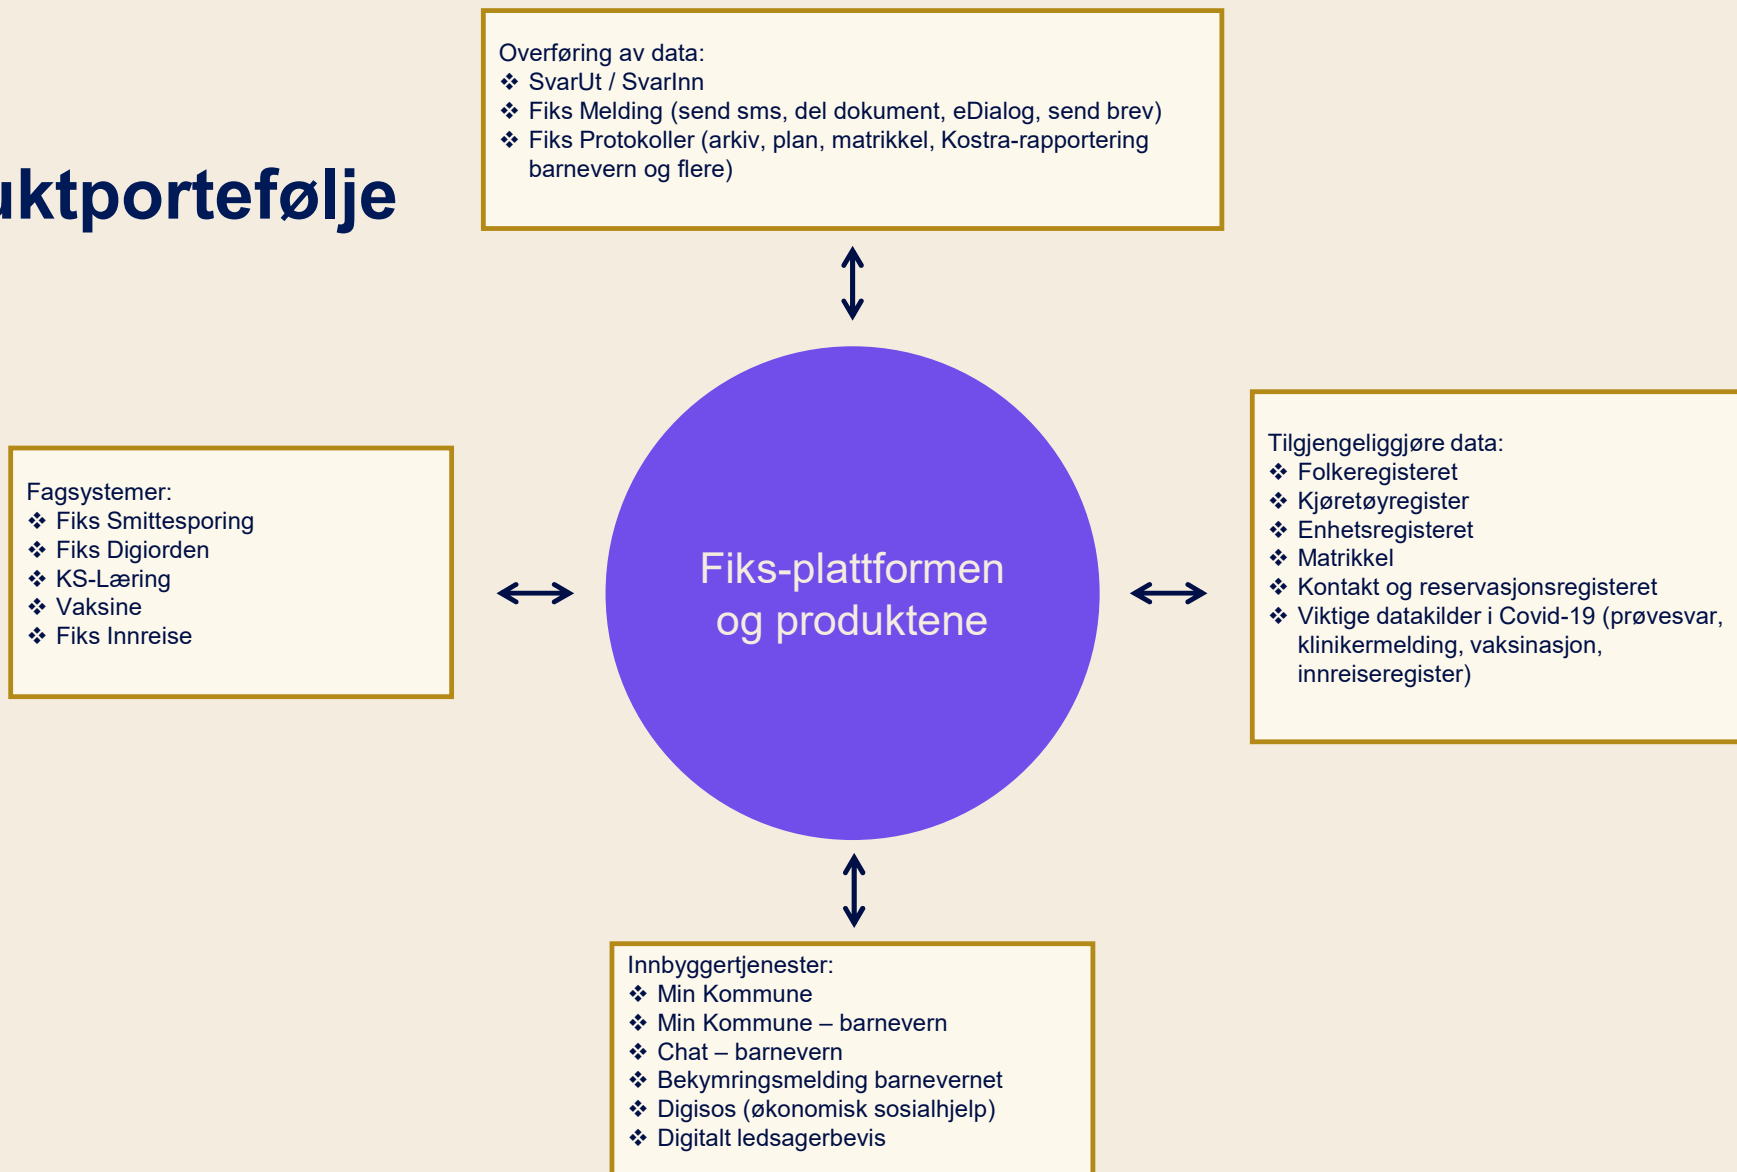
uktportefølje

Overføring av data:
❖ SvarUt / SvarInn
❖ Fiks Melding (send sms, del dokument, eDialog, send brev)
❖ Fiks Protokoller (arkiv, plan, matrikkel, Kostra-rapportering barnevern og flere)

Fagsystemer:
❖ Fiks Smittesporing
❖ Fiks Digiorden
❖ KS-Læring
❖ Vaksine
❖ Fiks Innreise

Fiks-plattformen og produktene

Tilgjengeliggjøre data:
❖ Folkeregisteret
❖ Kjøretøyregister
❖ Enhetsregisteret
❖ Matrikkel
❖ Kontakt og reservasjonsregisteret
❖ Viktige datakilder i Covid-19 (prøvesvar, klinikermelding, vaksinasjon, innreiseregister)

Innbyggertjenester:
❖ Min Kommune
❖ Min Kommune – barnevern
❖ Chat – barnevern
❖ Bekymringsmelding barnevernet
❖ Digisos (økonomisk sosialhjelp)
❖ Digitalt ledsagerbevis